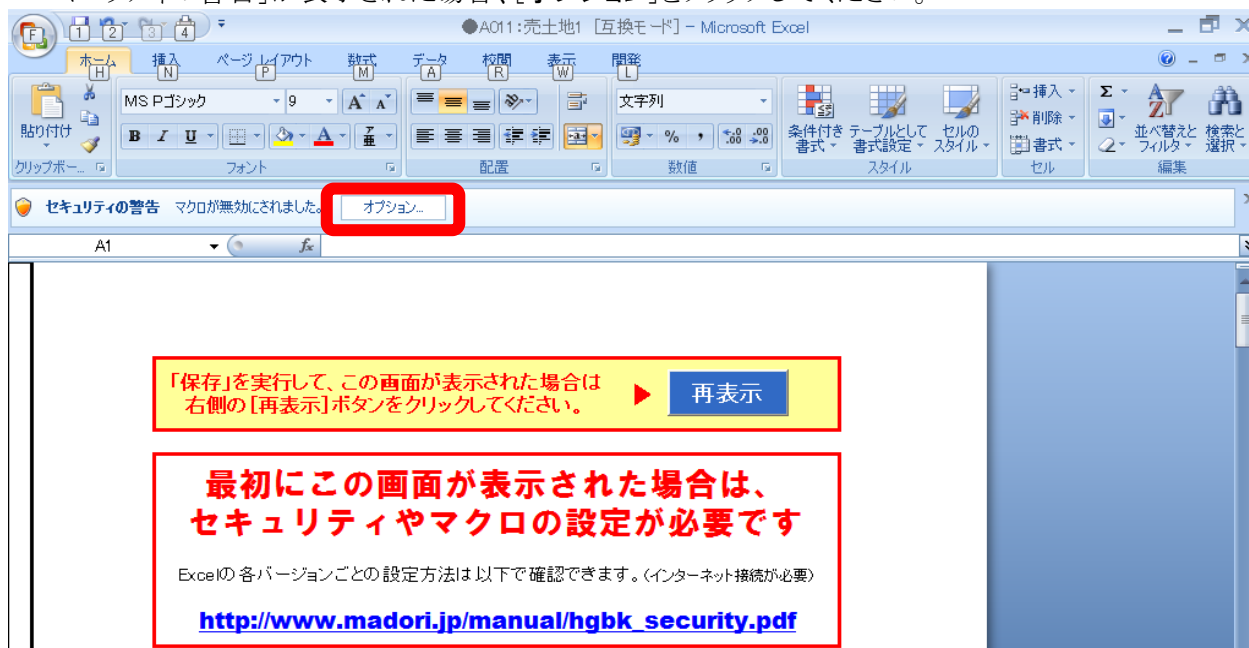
●A011：売土地1 [互換モード] - Microsoft Excel

F 1 2 3 4

ホーム H 挿入 N ページ レイアウト P 数式 M データ A 校閲 R 表示 W 開発 L

貼り付け
クリップボード
MS Pゴシック 9
B I U
フォント
配置
文字列
%
数値
条件付き書式 テーブルとして書式設定 セルのスタイル
スタイル
挿入 削除 書式
セル
並べ替えとフィルタ 検索と選択
編集

セキュリティの警告 マクロが無効にされました。 オプション...

A1 fx

「保存」を実行して、この画面が表示された場合は右側の[再表示]ボタンをクリックしてください。 ▶ 再表示

最初にこの画面が表示された場合は、セキュリティやマクロの設定が必要です

Excelの各バージョンごとの設定方法は以下で確認できます。(インターネット接続が必要)

http://www.madori.jp/manual/hgbk_security.pdf